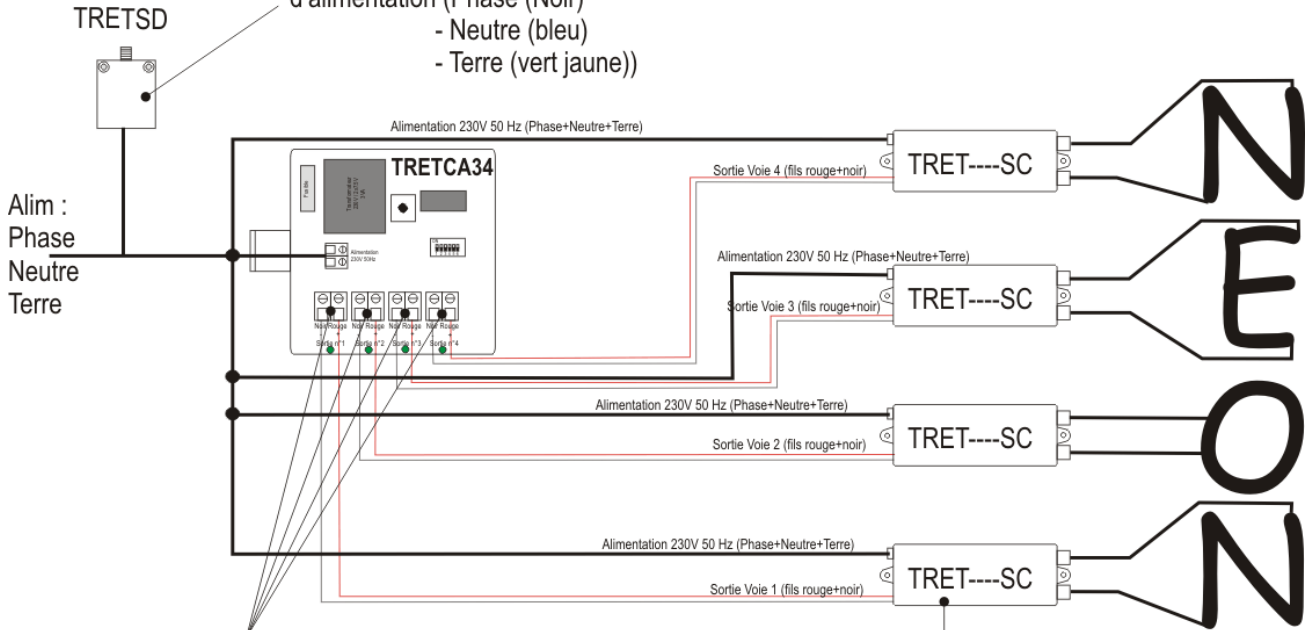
TRETSD

d'alimentation (Phase (Noir)
- Neutre (bleu)
- Terre (vert jaune))

Alimentation 230V 50 Hz (Phase+Neutre+Terre)

TRETCA34

Sortie Voie 4 (fils rouge+noir)

TRET----SC

N

Alim :
Phase
Neutre
Terre

Fusible

Transformateur 230V / 12-0-12V 10A

Alimentation 230V 50Hz

Alimentation 230V 50 Hz (Phase+Neutre+Terre)

TRET----SC

E

Sortie Voie 3 (fils rouge+noir)

Noir Rouge Noir Rouge Noir Rouge Noir Rouge

Sortie n°1 Sortie n°2 Sortie n°3 Sortie n°4

Alimentation 230V 50 Hz (Phase+Neutre+Terre)

TRET----SC

O

Sortie Voie 2 (fils rouge+noir)

Alimentation 230V 50 Hz (Phase+Neutre+Terre)

TRET----SC

N

Sortie Voie 1 (fils rouge+noir)